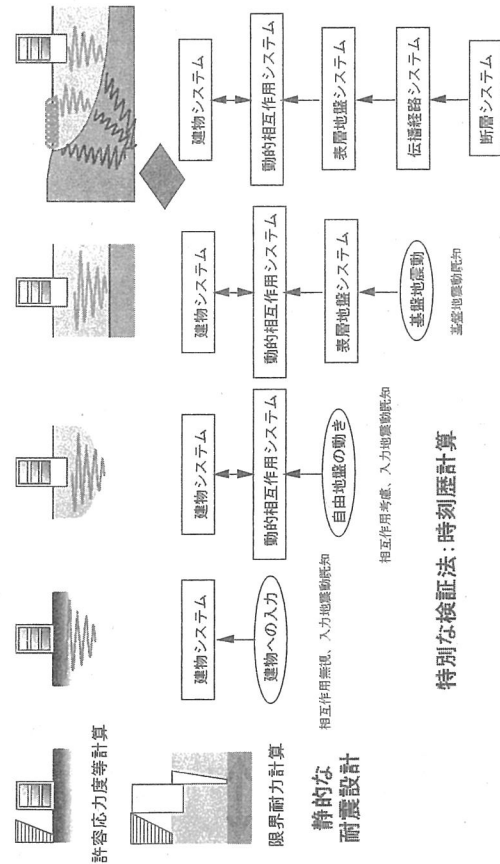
許容応力度等計算

限界耐力計算

静的な
耐震設計

建物システム

建物への入力

相互作用無視、入力地震動既知

建物システム

動的相互作用システム

自由地盤の動き

相互作用考慮、入力地震動既知

建物システム

動的相互作用システム

表層地盤システム

基盤地震動

基盤地震動既知

建物システム

動的相互作用システム

表層地盤システム

伝播経路システム

断層システム

特別な検証法：時刻歴計算